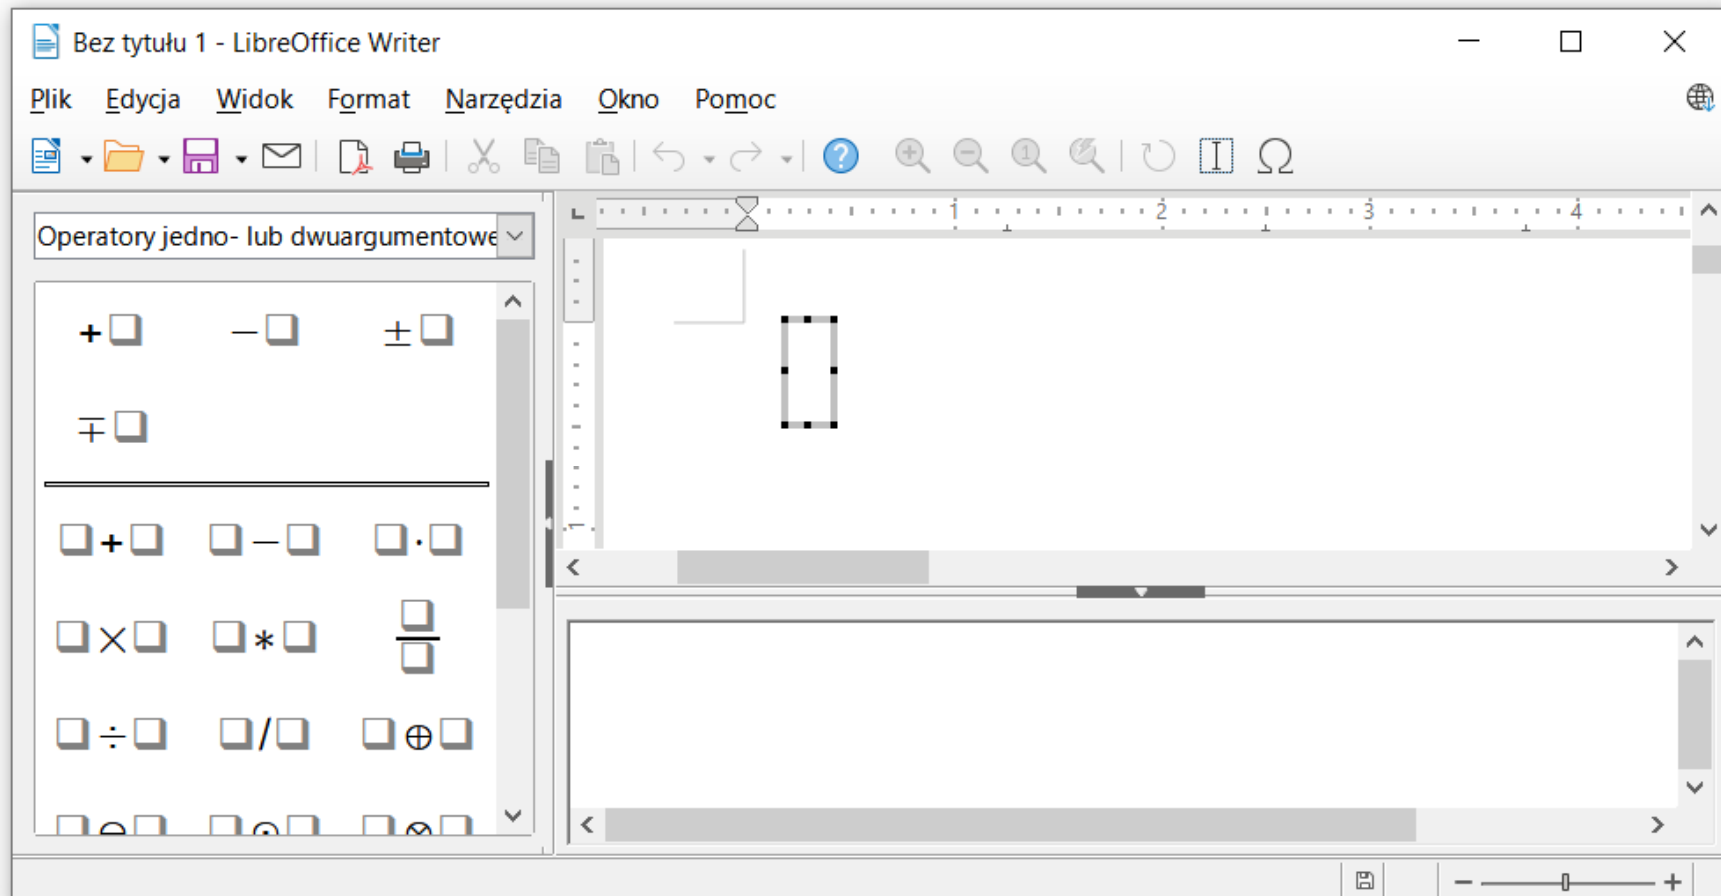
Bez tytułu 1 - LibreOffice Writer

Plik Edycja Widok Format Narzędzia Okno Pomoc

Operatory jedno- lub dwuargumentowe

$+\square$ $-\square$ $\pm\square$

$\mp\square$

$\square+\square$ $\square-\square$ $\square\cdot\square$

$\square\times\square$ $\square*\square$ $\frac{\square}{\square}$

$\square\div\square$ $\square/\square$ $\square\oplus\square$

$\square\ominus\square$ $\square\odot\square$ $\square\otimes\square$

1 2 3 4